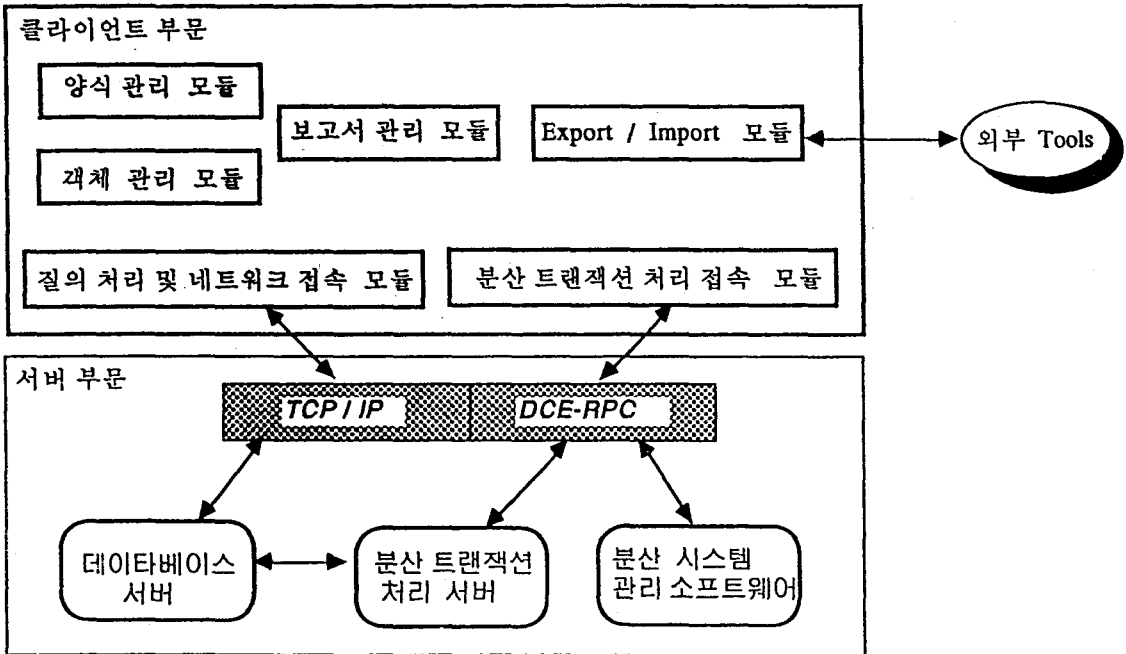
클라이언트 부문

양식 관리 모듈

보고서 관리 모듈

Export / Import 모듈

외부 Tools

객체 관리 모듈

질의 처리 및 네트워크 접속 모듈

분산 트랜잭션 처리 접속 모듈

서버 부문

TCP / IP

DCE-RPC

데이타베이스 서버

분산 트랜잭션 처리 서버

분산 시스템 관리 소프트웨어